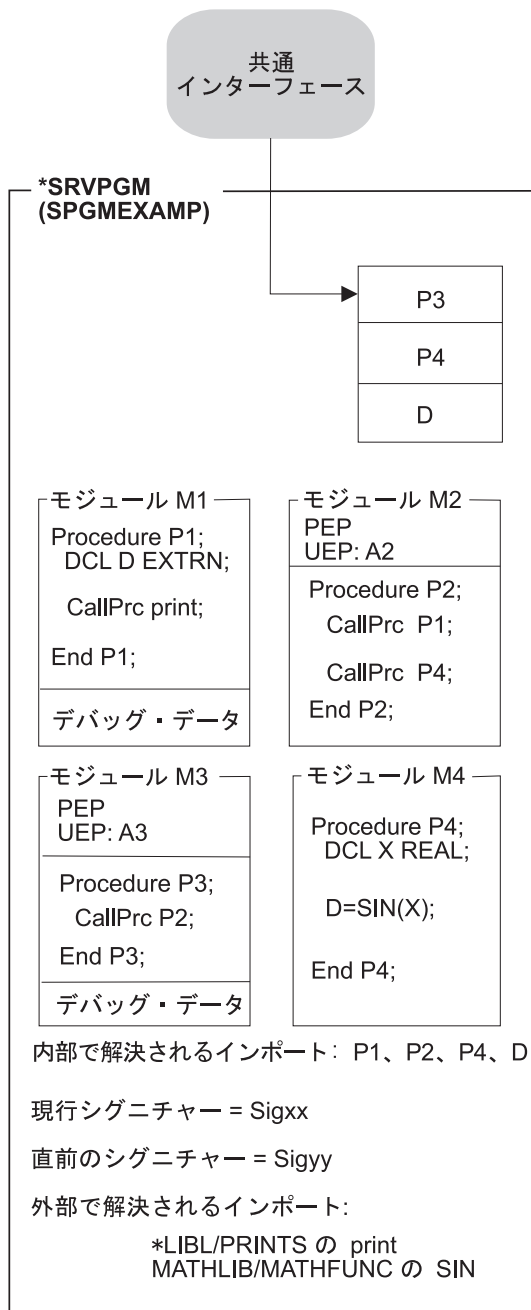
共通
インターフェース

*SRVPGM
(SPGMEXAMP)

| P3 |
|---|
| P4 |
| D |

モジュール M1
Procedure P1;
DCL D EXTRN;

CallPrc print;

End P1;

デバッグ・データ

モジュール M2
PEP
UEP: A2

Procedure P2;
CallPrc P1;

CallPrc P4;

End P2;

モジュール M3
PEP
UEP: A3

Procedure P3;
CallPrc P2;

End P3;

デバッグ・データ

モジュール M4

Procedure P4;
DCL X REAL;

D=SIN(X);

End P4;

内部で解決されるインポート: P1、P2、P4、D

現行シグニチャー = Sigxx

直前のシグニチャー = Sigyy

外部で解決されるインポート:

*LIBL/PRINTS の print
MATHLIB/MATHFUNC の SIN